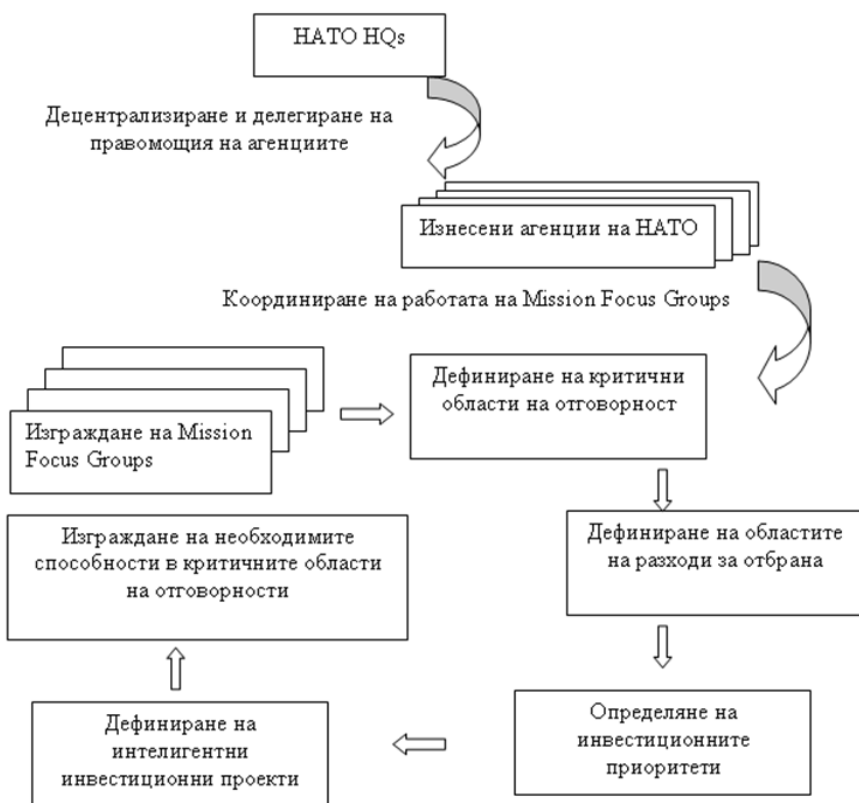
НАТО HQs

Децентрализиране и делегиране на правомощия на агенциите

Изнесени агенции на НАТО

Координиране на работата на Mission Focus Groups

Изграждане на Mission Focus Groups

Дефиниране на критични области на отговорност

Дефиниране на областите на разходи за отбрана

Изграждане на необходимите способности в критичните области на отговорности

Определяне на инвестиционните приоритети

Дефиниране на интелигентни инвестиционни проекти